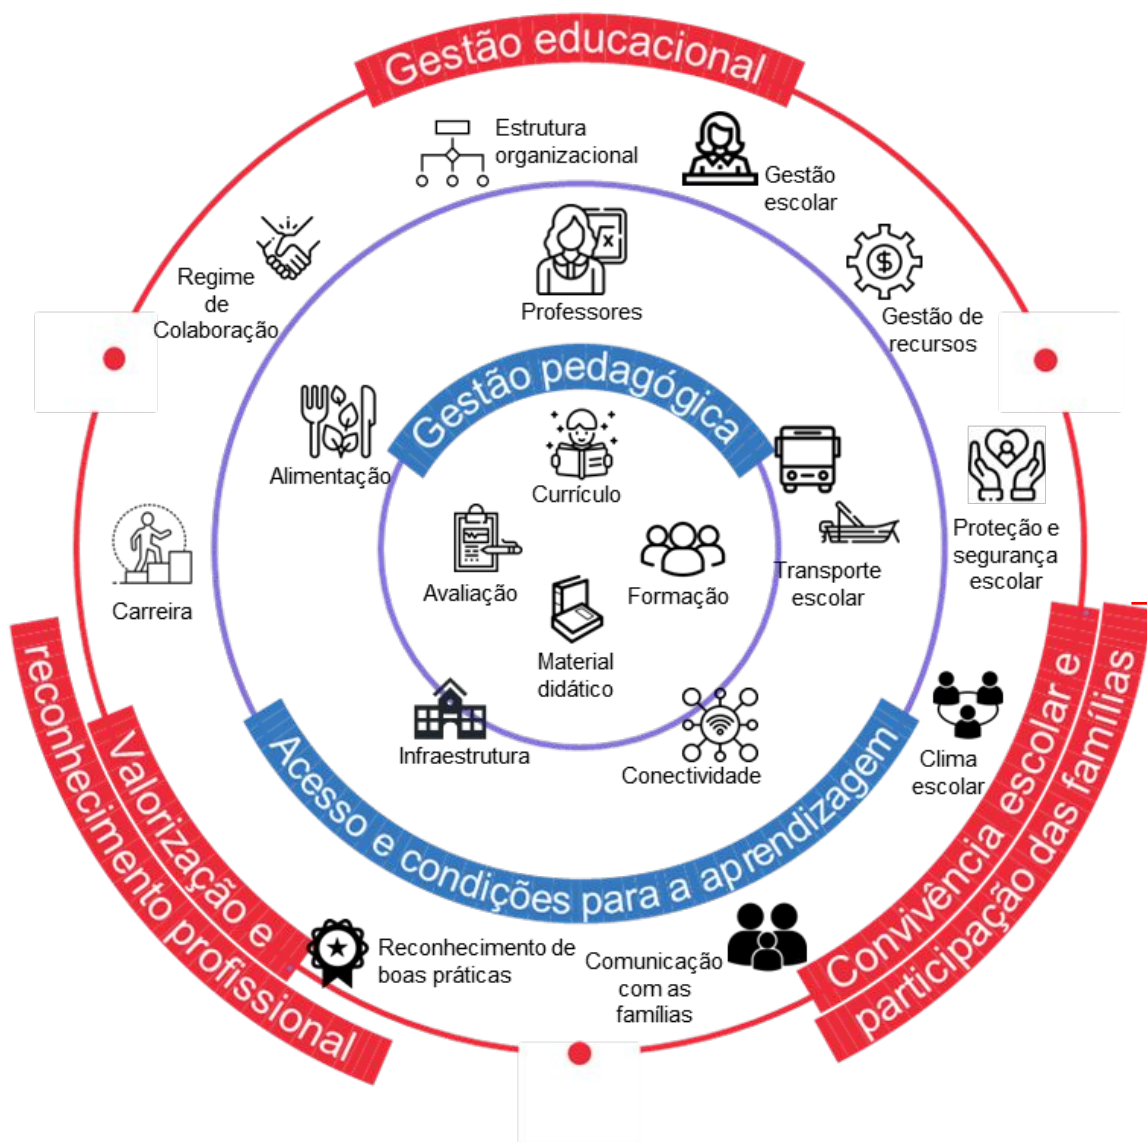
Gestão educacional

Estrutura organizacional

Gestão escolar

Regime de Colaboração

Professores

Gestão de recursos

Gestão pedagógica

Alimentação

Currículo

Proteção e segurança escolar

Transporte escolar

Carreira

Avaliação

Formação

Material didático

Infraestrutura

Conectividade

Clima escolar

Acesso e condições para a aprendizagem

Valorização e reconhecimento profissional

Reconhecimento de boas práticas

Comunicação com as famílias

Convivência escolar e participação das famílias